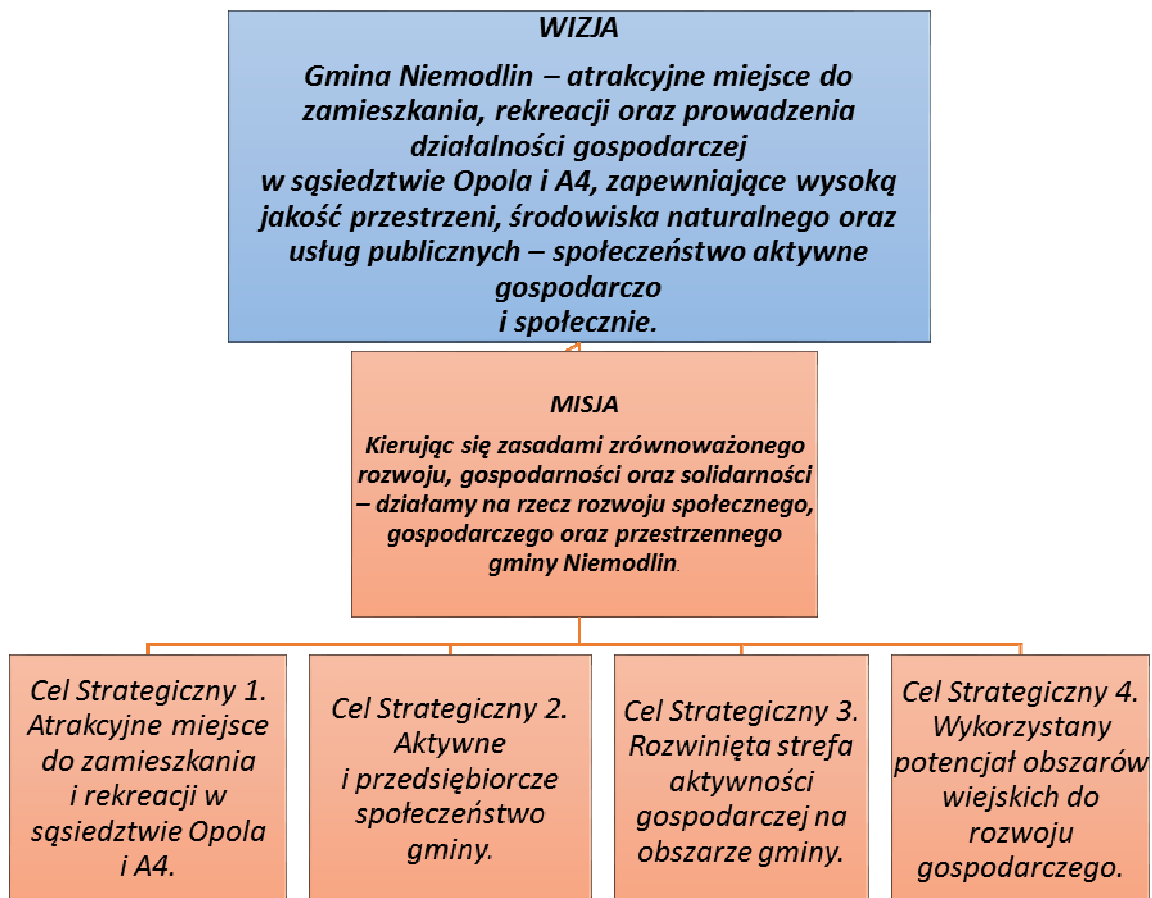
WIZJA

Gmina Niemodlin – atrakcyjne miejsce do zamieszkania, rekreacji oraz prowadzenia działalności gospodarczej w sąsiedztwie Opola i A4, zapewniające wysoką jakość przestrzeni, środowiska naturalnego oraz usług publicznych – społeczeństwo aktywne gospodarczo i społecznie.

MISJA

Kierując się zasadami zrównoważonego rozwoju, gospodarności oraz solidarności – działamy na rzecz rozwoju społecznego, gospodarczego oraz przestrzennego gminy Niemodlin.

Cel Strategiczny 1. Atrakcyjne miejsce do zamieszkania i rekreacji w sąsiedztwie Opola i A4.

Cel Strategiczny 2. Aktywne i przedsiębiorcze społeczeństwo gminy.

Cel Strategiczny 3. Rozwinięta strefa aktywności gospodarczej na obszarze gminy.

Cel Strategiczny 4. Wykorzystany potencjał obszarów wiejskich do rozwoju gospodarczego.